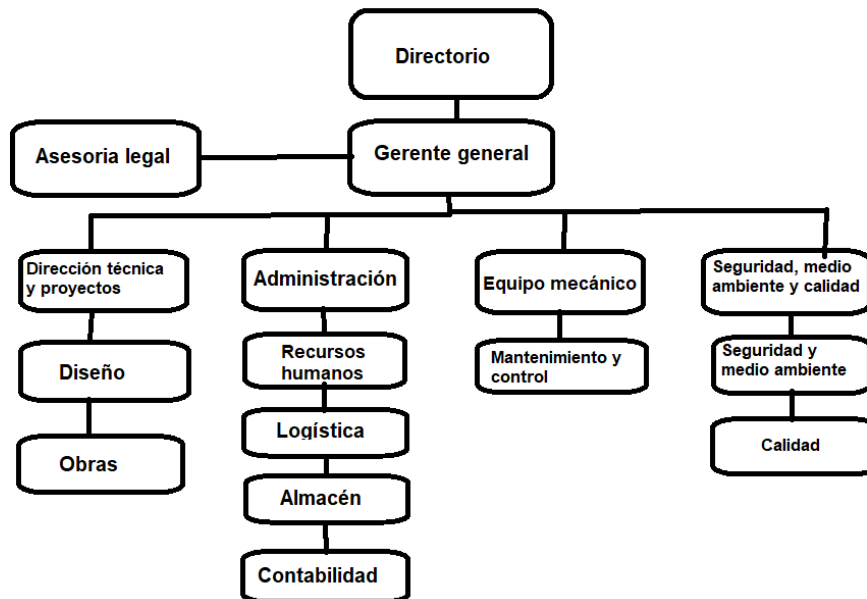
Directorio

Asesoria legal

Gerente general

Dirección técnica y proyectos

Diseño

Obras

Administración

Recursos humanos

Logística

Almacén

Contabilidad

Equipo mecánico

Mantenimiento y control

Seguridad, medio ambiente y calidad

Seguridad y medio ambiente

Calidad